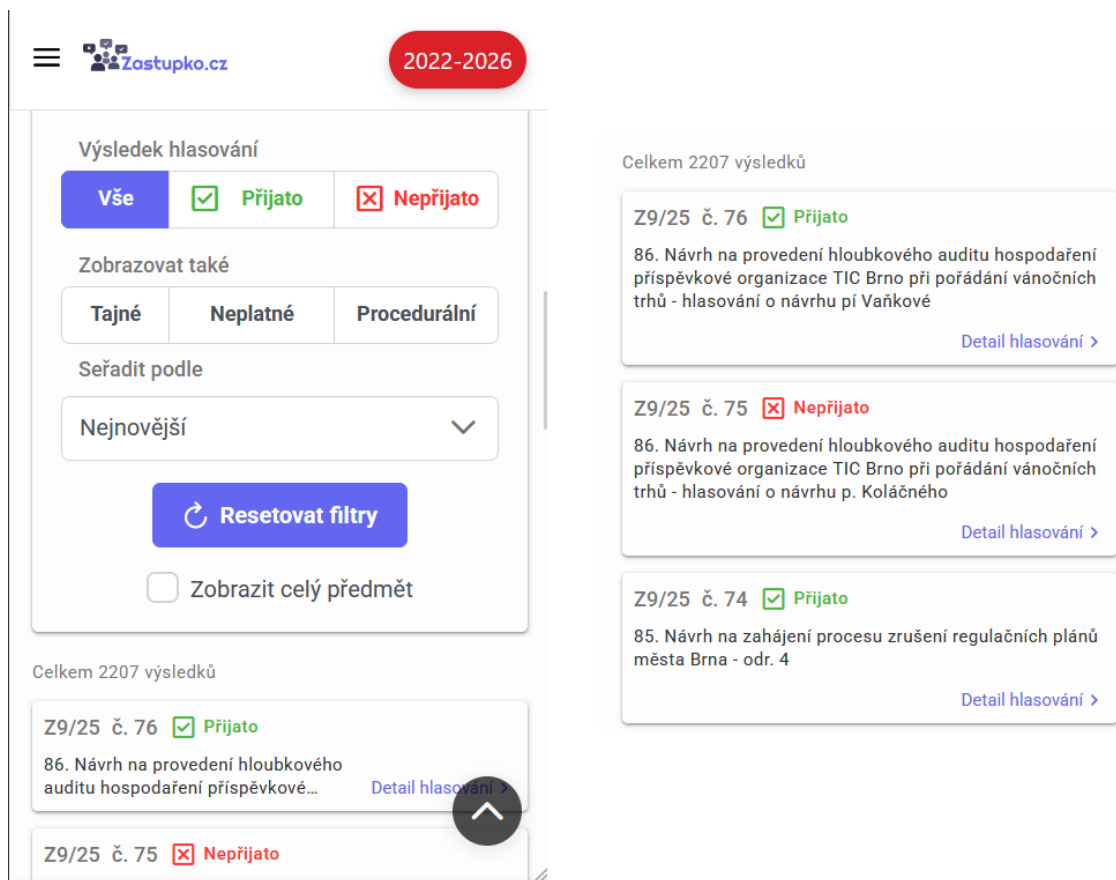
Zastupko.cz

2022-2026

Výsledek hlasování

Vše | Přijato | Nepřijato

Zobrazovat také

Tajné | Neplatné | Procedurální

Seřadit podle

Nejnovější

Resetovat filtry

Zobrazit celý předmět

Celkem 2207 výsledků

Z9/25 č. 76 Přijato

86. Návrh na provedení hloubkového auditu hospodaření příspěvkové…

Detail hlasování >

Z9/25 č. 75 Nepřijato

Celkem 2207 výsledků

Z9/25 č. 76 Přijato

86. Návrh na provedení hloubkového auditu hospodaření příspěvkové organizace TIC Brno při pořádání vánočních trhů - hlasování o návrhu pí Vaňkové

Detail hlasování >

Z9/25 č. 75 Nepřijato

86. Návrh na provedení hloubkového auditu hospodaření příspěvkové organizace TIC Brno při pořádání vánočních trhů - hlasování o návrhu p. Koláčného

Detail hlasování >

Z9/25 č. 74 Přijato

85. Návrh na zahájení procesu zrušení regulačních plánů města Brna - odr. 4

Detail hlasování >